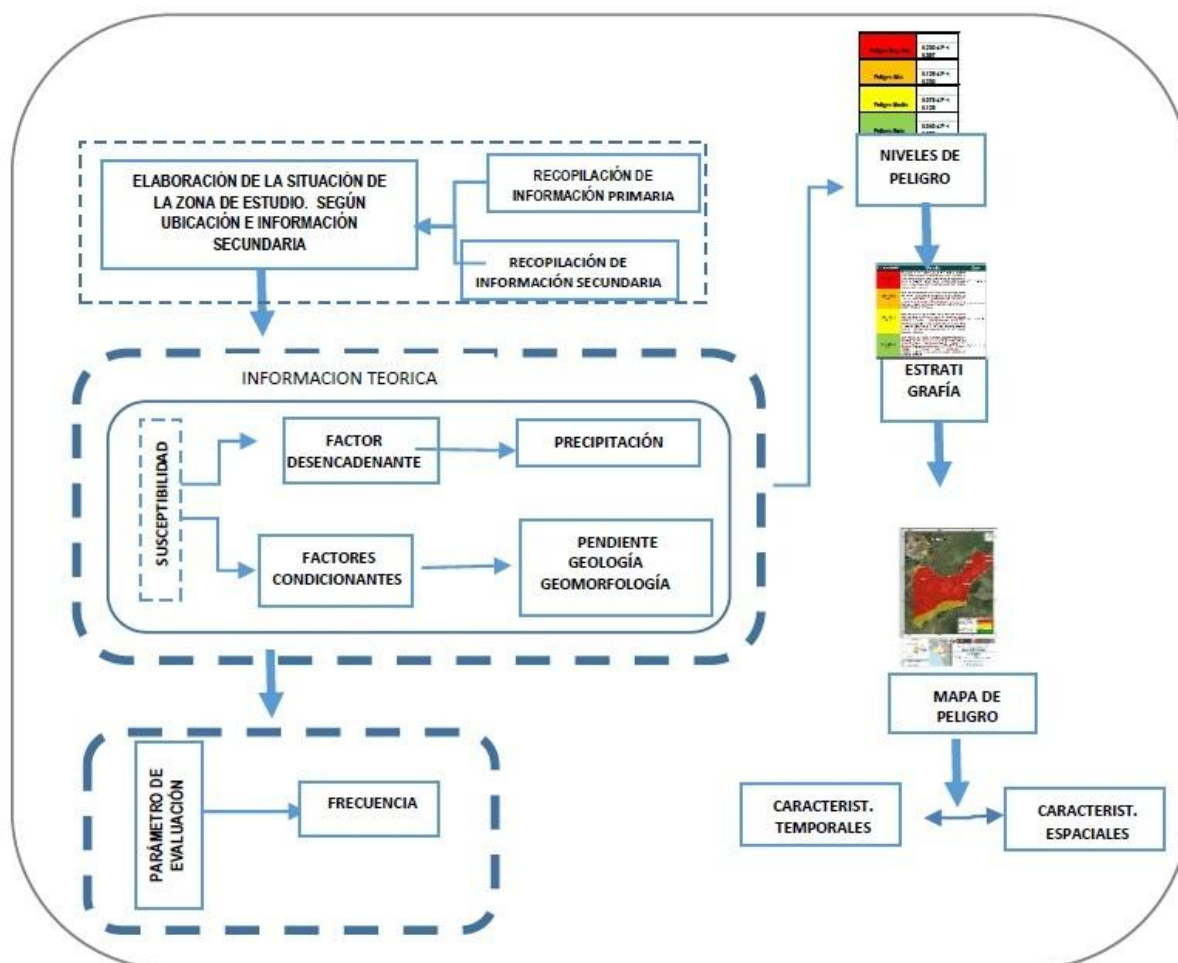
ELABORACIÓN DE LA SITUACIÓN DE LA ZONA DE ESTUDIO. SEGÚN UBICACIÓN E INFORMACIÓN SECUNDARIA

RECOPILACIÓN DE INFORMACIÓN PRIMARIA

RECOPILACIÓN DE INFORMACIÓN SECUNDARIA

INFORMACION TEORICA

SUSCEPTIBILIDAD

FACTOR DESENCADENANTE

PRECIPITACIÓN

FACTORES CONDICIONANTES

PENDIENTE
GEOLOGÍA
GEOMORFOLOGÍA

PARÁMETRO DE EVALUACIÓN

FRECUENCIA

| Peligro Muy Alto | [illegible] |
|---|---|
| Peligro Alto | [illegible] |
| Peligro Medio | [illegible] |
| Peligro Bajo | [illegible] |

NIVELES DE PELIGRO

ESTRATI GRAFÍA

MAPA DE PELIGRO

CARACTERIST. TEMPORALES

CARACTERIST. ESPACIALES